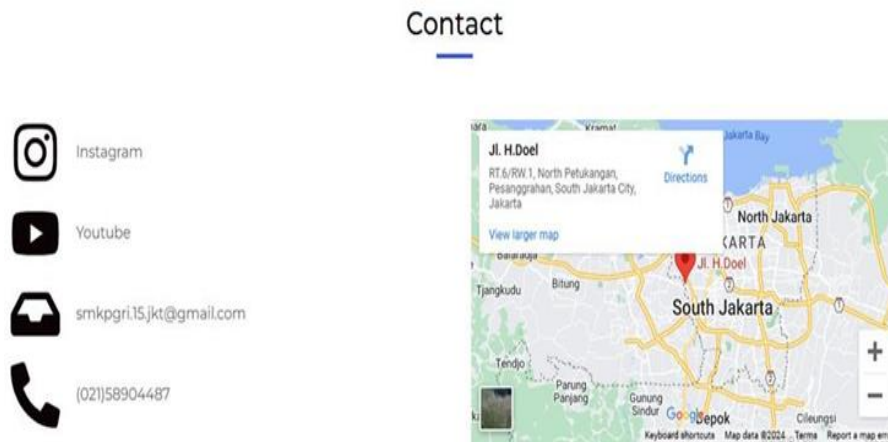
Contact

Instagram

Youtube

smkpgri.15.jkt@gmail.com

(021)58904487

Jl. H.Doel

RT.6/RW.1, North Petukangan, Pesanggrahan, South Jakarta City, Jakarta

Directions

View larger map

Kramat

Jakarta Bay

North Jakarta

KARTA

Jl. H.Doel

Tjangkudu

Bitung

South Jakarta

Tendjo

Parung Panjang

Gunung Sindur

Google

Depok

Cileungsi

+

−

Keyboard shortcuts

Map data ©2024

Terms

Report a map er